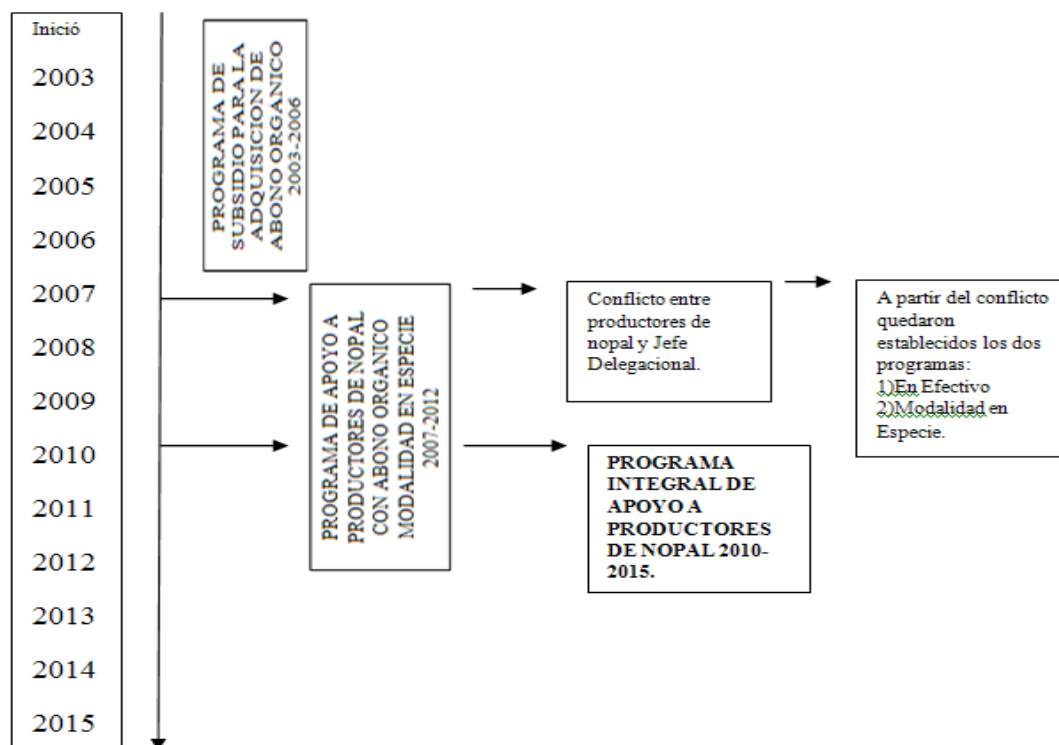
Inició
2003
2004
2005
2006
2007
2008
2009
2010
2011
2012
2013
2014
2015

PROGRAMA DE SUBSIDIO PARA LA ADQUISICION DE ABONO ORGANICO 2003-2006

PROGRAMA DE APOYO A PRODUCTORES DE NOPAL CON ABONO ORGANICO MODALIDAD EN ESPECIE 2007-2012

Conflicto entre productores de nopal y Jefe Delegacional.

A partir del conflicto quedaron establecidos los dos programas:
1)En Efectivo
2)Modalidad en Especie.

PROGRAMA INTEGRAL DE APOYO A PRODUCTORES DE NOPAL 2010-2015.